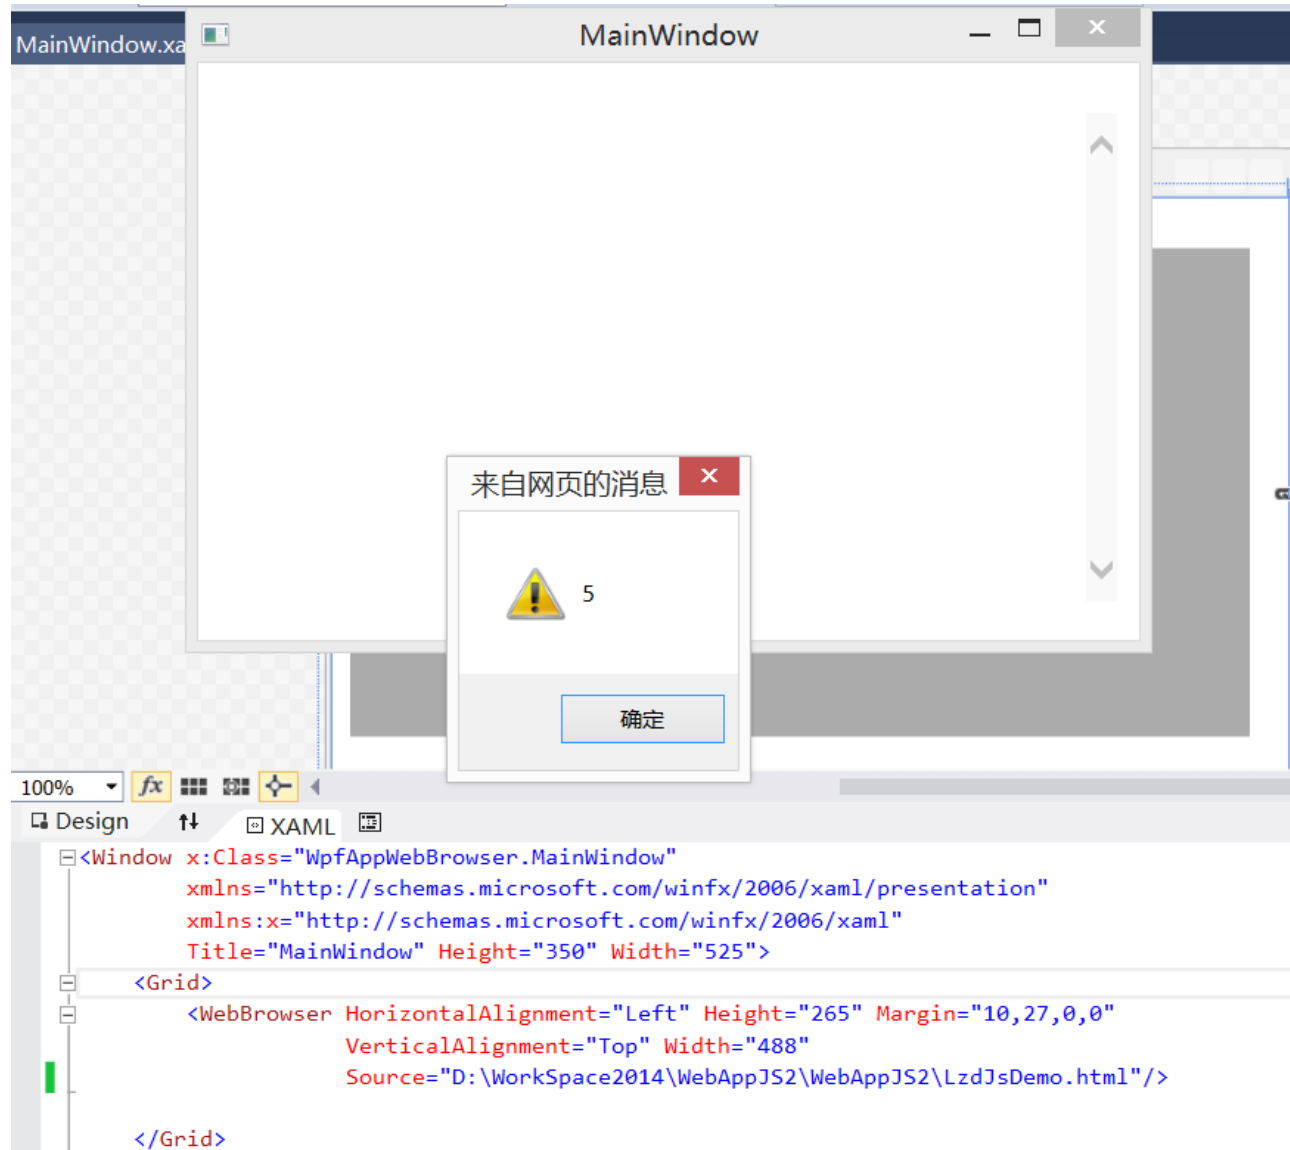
MainWindow.xa

MainWindow

来自网页的消息

5

确定

100%

Design

XAML

<Window x:Class="WpfAppWebBrowser.MainWindow"
xmlns="http://schemas.microsoft.com/winfx/2006/xaml/presentation"
xmlns:x="http://schemas.microsoft.com/winfx/2006/xaml"
Title="MainWindow" Height="350" Width="525">
<Grid>
<WebBrowser HorizontalAlignment="Left" Height="265" Margin="10,27,0,0"
VerticalAlignment="Top" Width="488"
Source="D:\WorkSpace2014\WebAppJS2\WebAppJS2\LzdJsDemo.html"/>

</Grid>